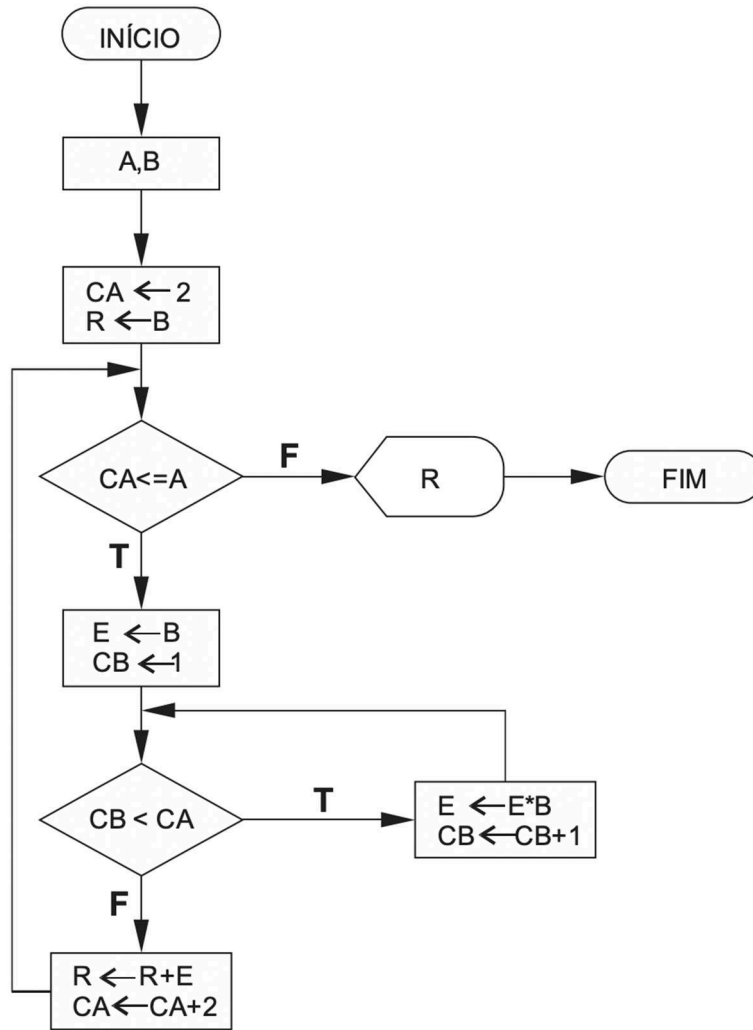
INÍCIO

A,B

CA $\leftarrow$ 2
R $\leftarrow$ B

CA<=A

F

R

FIM

T

E $\leftarrow$ B
CB $\leftarrow$ 1

CB < CA

T

E $\leftarrow$ E*B
CB $\leftarrow$ CB+1

F

R $\leftarrow$ R+E
CA $\leftarrow$ CA+2